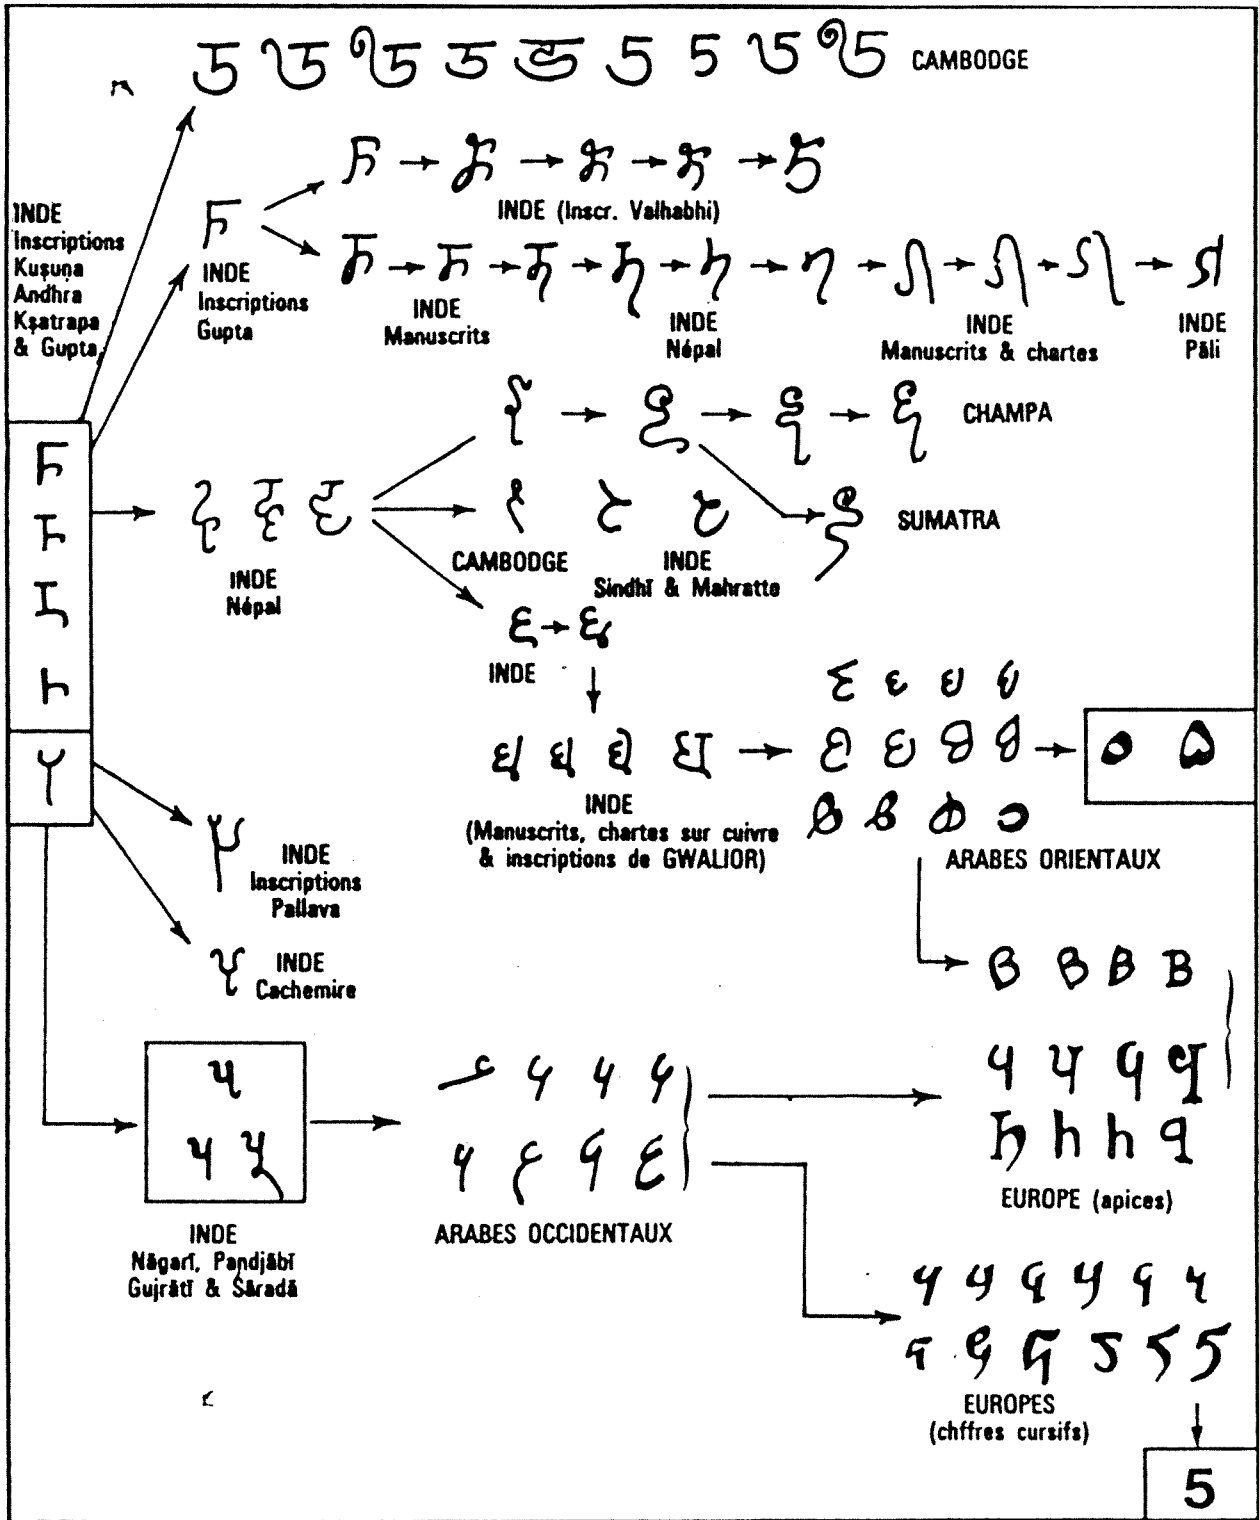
CAMBODGE

INDE
Inscriptions
Kuṣuṇa
Andhra
Kṣatrapa
& Gupta

INDE (Inscr. Valhabhi)

INDE
Inscriptions
Gupta

INDE
Manuscrits

INDE
Népal

INDE
Manuscrits & chartes

INDE
Pāli

CHAMPA

SUMATRA

INDE
Népal

CAMBODGE

INDE
Sindhī & Mahratte

INDE

INDE
(Manuscrits, chartes sur cuivre & inscriptions de GWALIOR)

ARABES ORIENTAUX

INDE
Inscriptions
Pallava

INDE
Cachemire

INDE
Nāgarī, Pandjābī
Gujrātī & Śāradā

ARABES OCCIDENTAUX

EUROPE (apices)

EUROPES
(chffres cursifs)

5